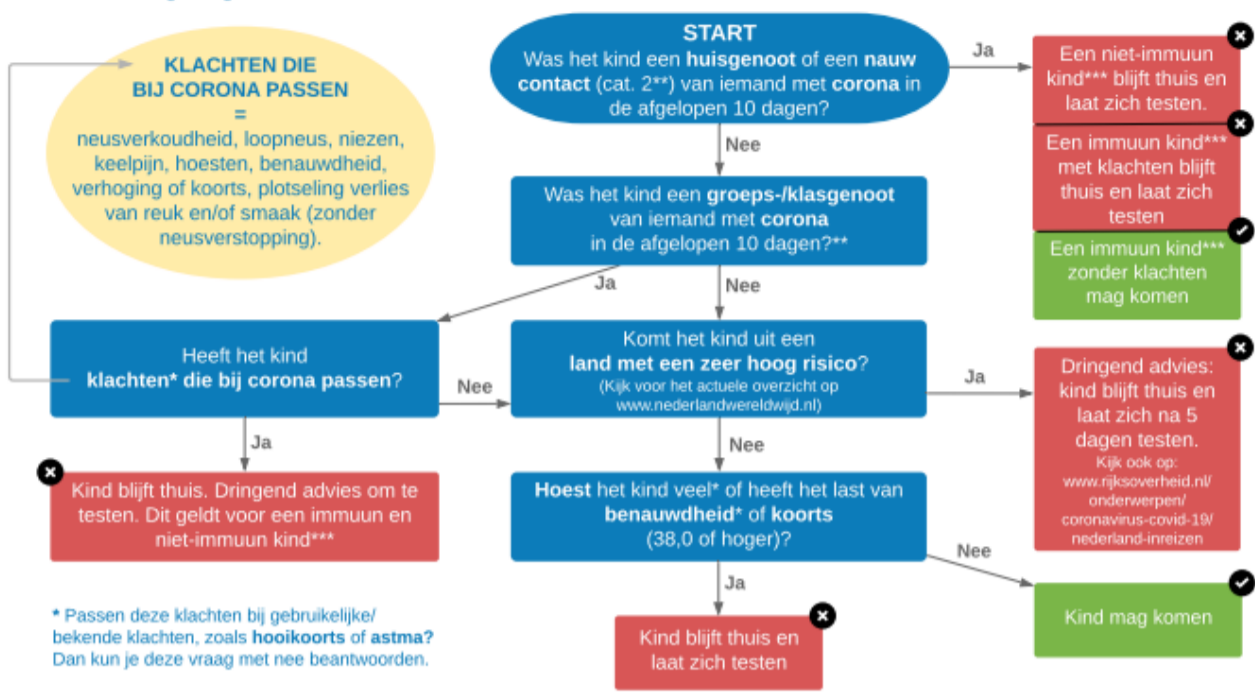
KLACHTEN DIE BIJ CORONA PASSEN
=
neusverkoudheid, loopneus, niezen, keelpijn, hoesten, benauwdheid, verhoging of koorts, plotseling verlies van reuk en/of smaak (zonder neusverstopping).

START
Was het kind een **huisgenoot** of een **nauw contact** (cat. 2**) van iemand met **corona** in de afgelopen 10 dagen?

Ja

Een niet-immuun kind*** blijft thuis en laat zich testen.

Een immuun kind*** met klachten blijft thuis en laat zich testen

Een immuun kind*** zonder klachten mag komen

Nee

Was het kind een **groeps-/klasgenoot** van iemand met **corona** in de afgelopen 10 dagen?**

Ja

Nee

Heeft het kind **klachten* die bij corona passen**?

Nee

Komt het kind uit een **land met een zeer hoog risico**?
(Kijk voor het actuele overzicht op www.nederlandwereldwijd.nl)

Ja

Dringend advies: kind blijft thuis en laat zich na 5 dagen testen.
Kijk ook op: www.rijksoverheid.nl/onderwerpen/coronavirus-covid-19/nederland-inreizen

Ja

Kind blijft thuis. Dringend advies om te testen. Dit geldt voor een immuun en niet-immuun kind***

Nee

**Hoest** het kind veel* of heeft het last van **benauwdheid*** of **koorts** (38,0 of hoger)?

Nee

Kind mag komen

Ja

Kind blijft thuis en laat zich testen

* Passen deze klachten bij gebruikelijke/bekende klachten, zoals **hooikoorts** of **astma?** Dan kun je deze vraag met nee beantwoorden.